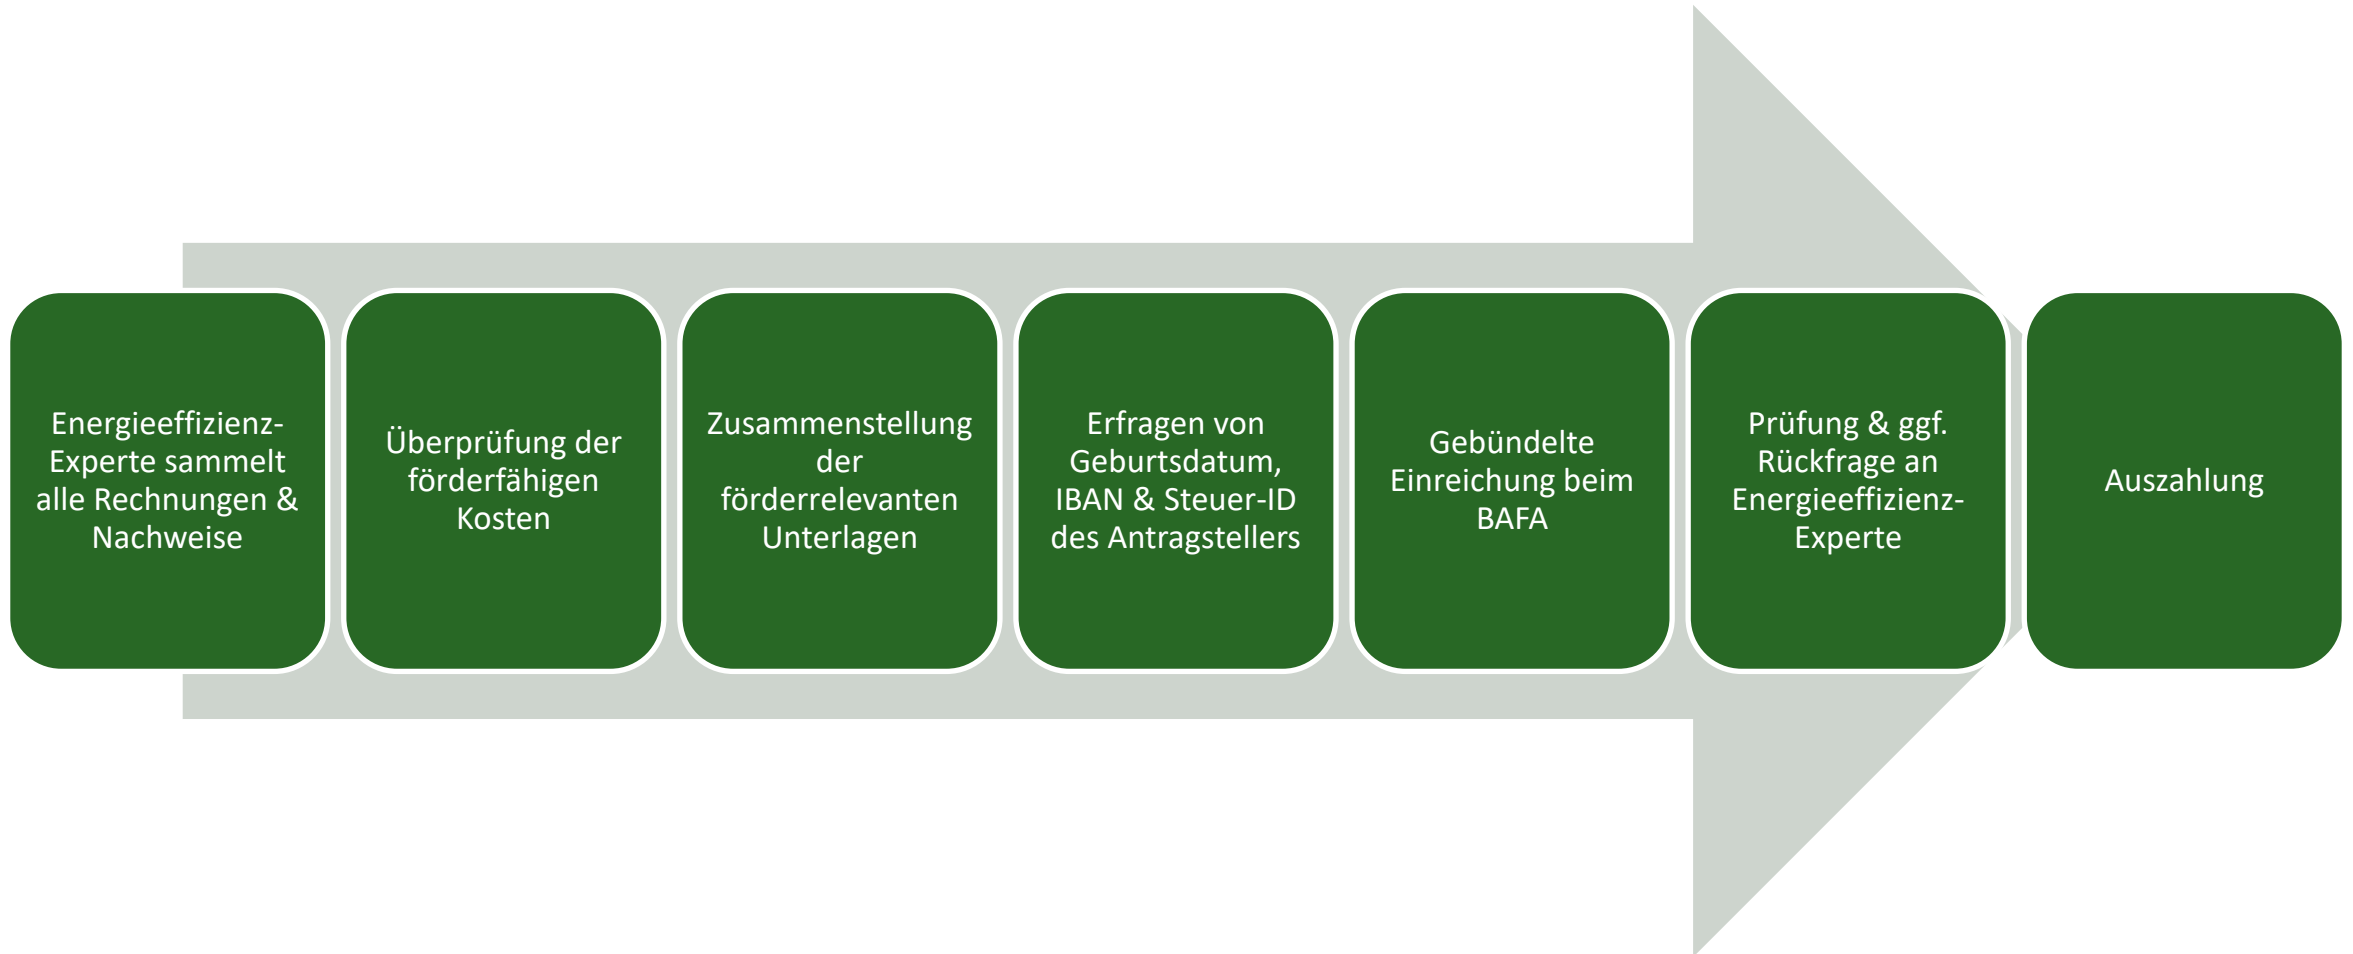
Energieeffizienz-Experte sammelt alle Rechnungen & Nachweise

Überprüfung der förderfähigen Kosten

Zusammenstellung der förderrelevanten Unterlagen

Erfragen von Geburtsdatum, IBAN & Steuer-ID des Antragstellers

Gebündelte Einreichung beim BAFA

Prüfung & ggf. Rückfrage an Energieeffizienz-Experte

Auszahlung